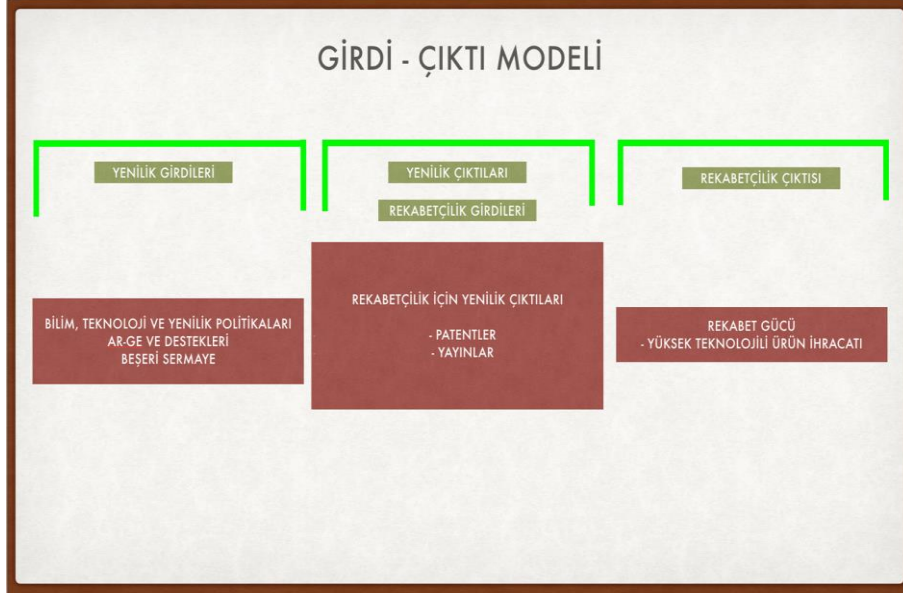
GİRDİ - ÇIKTI MODELİ

YENİLİK GİRDİLERİ

YENİLİK ÇIKTILARI

REKABETÇİLİK GİRDİLERİ

REKABETÇİLİK ÇIKTISI

BİLİM, TEKNOLOJİ VE YENİLİK POLİTİKALARI
AR-GE VE DESTEKLERİ
BEŞERİ SERMAYE

REKABETÇİLİK İÇİN YENİLİK ÇIKTILARI

- PATENTLER
- YAYINLAR

REKABET GÜCÜ
- YÜKSEK TEKNOLOJİLİ ÜRÜN İHRACATI